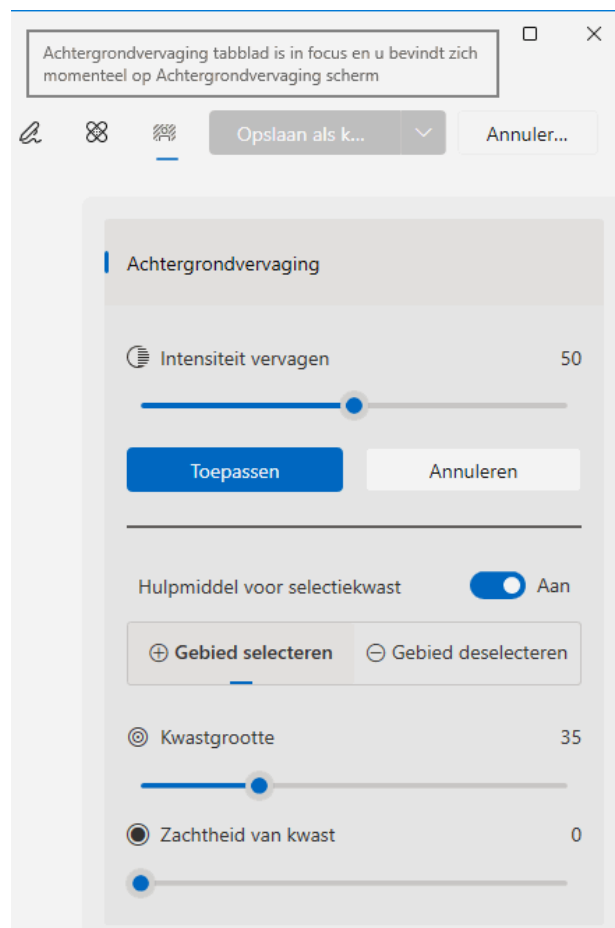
Achtergrondvervaging tabblad is in focus en u bevindt zich momenteel op Achtergrondvervaging scherm

Opslaan als k...

Annuler...

Achtergrondvervaging

Intensiteit vervagen 50

Toepassen

Annuleren

Hulpmiddel voor selectiekwast Aan

⊕ Gebied selecteren

⊖ Gebied deselecteren

Kwastgrootte 35

Zachtheid van kwast 0